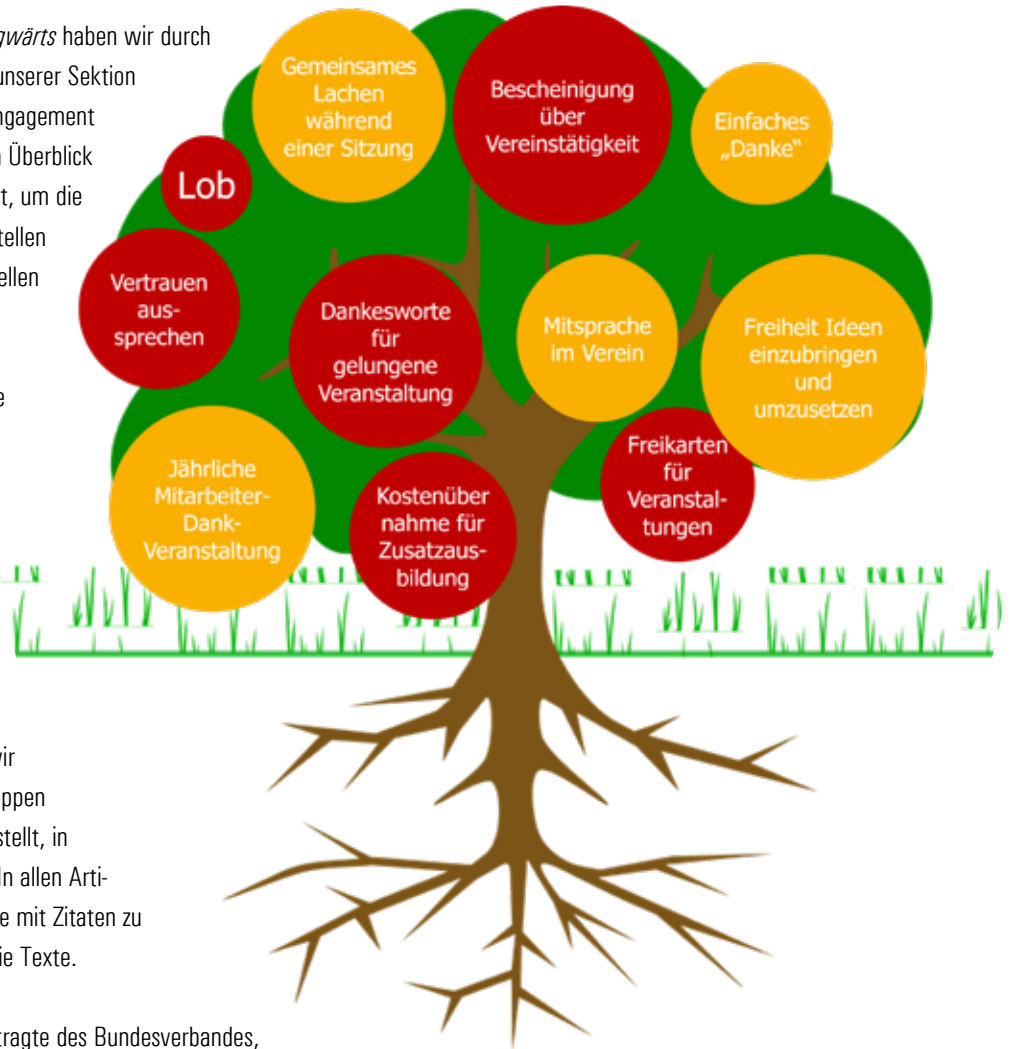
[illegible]gwärts haben wir durch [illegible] unserer Sektion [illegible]ngagement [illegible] Überblick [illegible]t, um die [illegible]tellen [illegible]ellen

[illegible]e

Gemeinsames Lachen während einer Sitzung

Bescheinigung über Vereinstätigkeit

Einfaches „Danke"

Lob

Vertrauen aussprechen

Dankesworte für gelungene Veranstaltung

Mitsprache im Verein

Freiheit Ideen einzubringen und umzusetzen

Freikarten für Veranstaltungen

Jährliche Mitarbeiter-Dank-Veranstaltung

Kostenübernahme für Zusatzausbildung

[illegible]ir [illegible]ppen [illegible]stellt, in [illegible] In allen Arti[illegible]e mit Zitaten zu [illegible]ie Texte.

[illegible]tragte des Bundesverbandes,